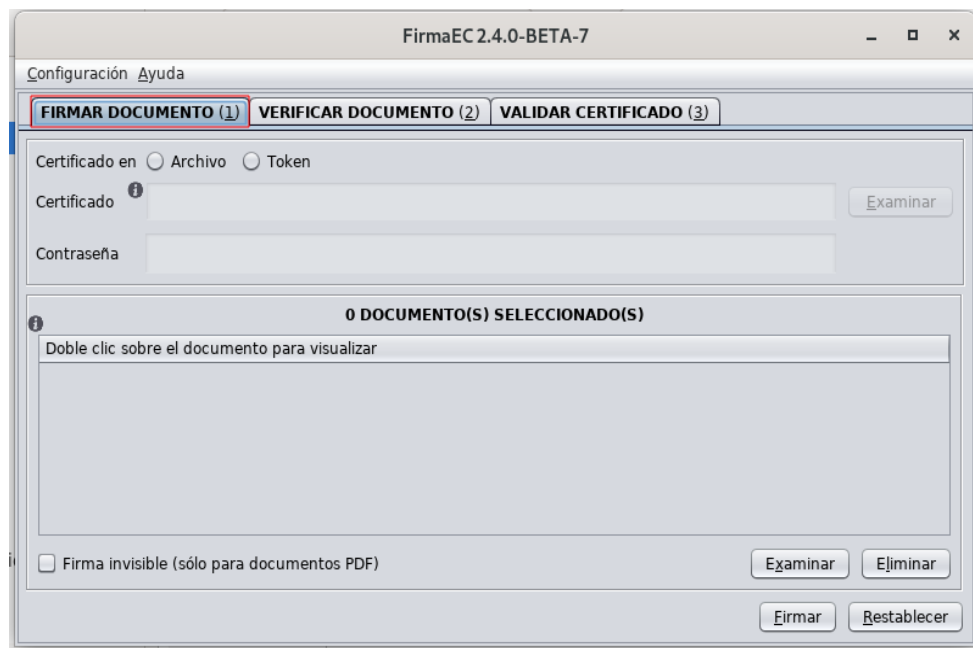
FirmaEC 2.4.0-BETA-7

Configuración Ayuda

FIRMAR DOCUMENTO (1) VERIFICAR DOCUMENTO (2) VALIDAR CERTIFICADO (3)

Certificado en Archivo Token

Certificado

Examinar

Contraseña

0 DOCUMENTO(S) SELECCIONADO(S)

Doble clic sobre el documento para visualizar

Firma invisible (sólo para documentos PDF)

Examinar Eliminar

Firmar Restablecer